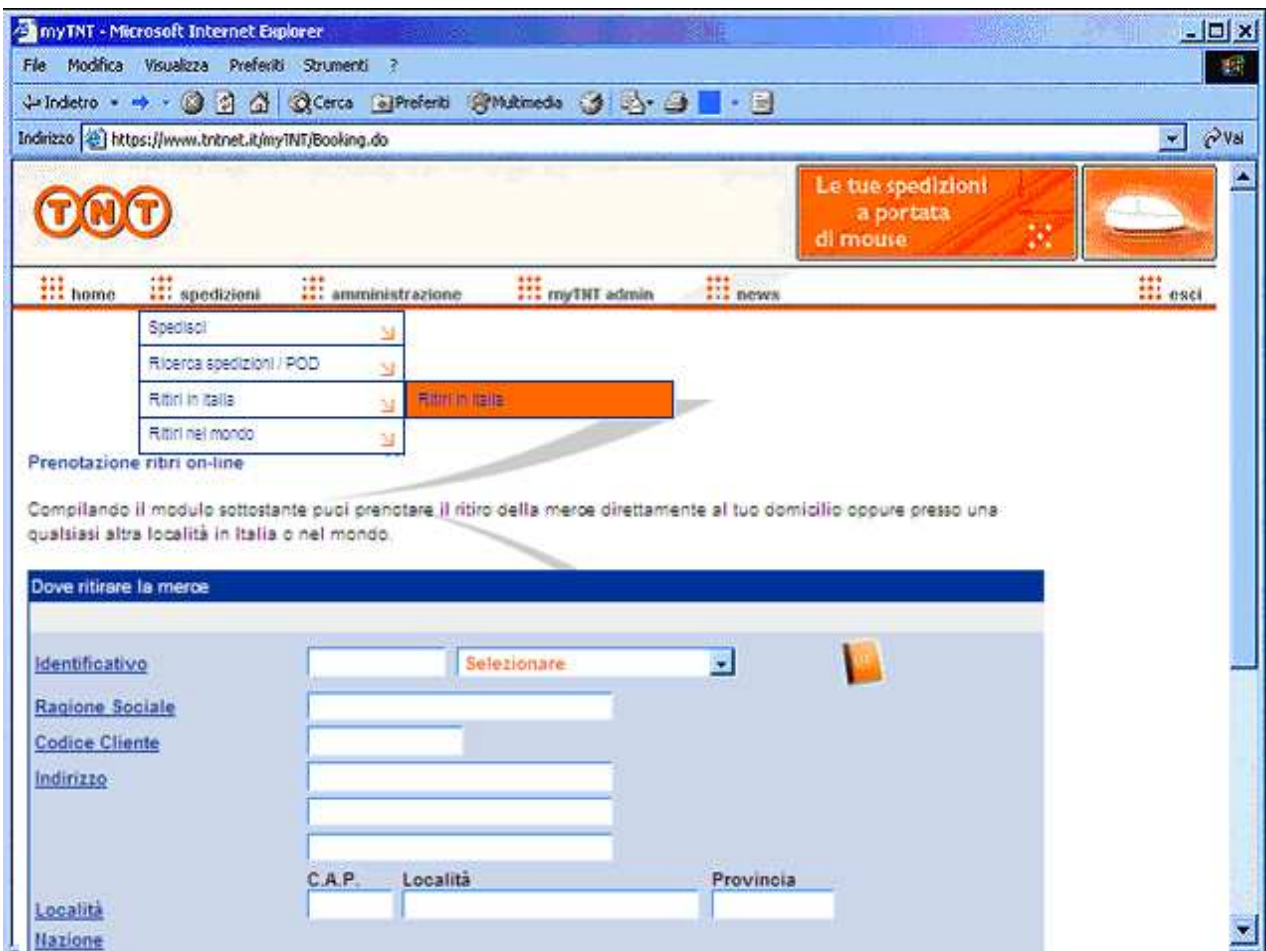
myTNT - Microsoft Internet Explorer

File Modifica Visualizza Preferiti Strumenti ?

Indietro Cerca Preferiti Multimedia

Indirizzo https://www.tntnet.it/myTNT/Booking.do Vai

TNT

Le tue spedizioni a portata di mouse

home spedizioni amministrazione myTNT admin news esci

Spedisci
Ricerca spedizioni / POD
Ritiri in Italia
Ritiri nel mondo

Ritiri in Italia

Prenotazione ritiri on-line

Compilando il modulo sottostante puoi prenotare il ritiro della merce direttamente al tuo domicilio oppure presso una qualsiasi altra località in Italia o nel mondo.

Dove ritirare la merce

Identificativo Selezionare

Ragione Sociale

Codice Cliente

Indirizzo

C.A.P. Località Provincia

Località

Nazione